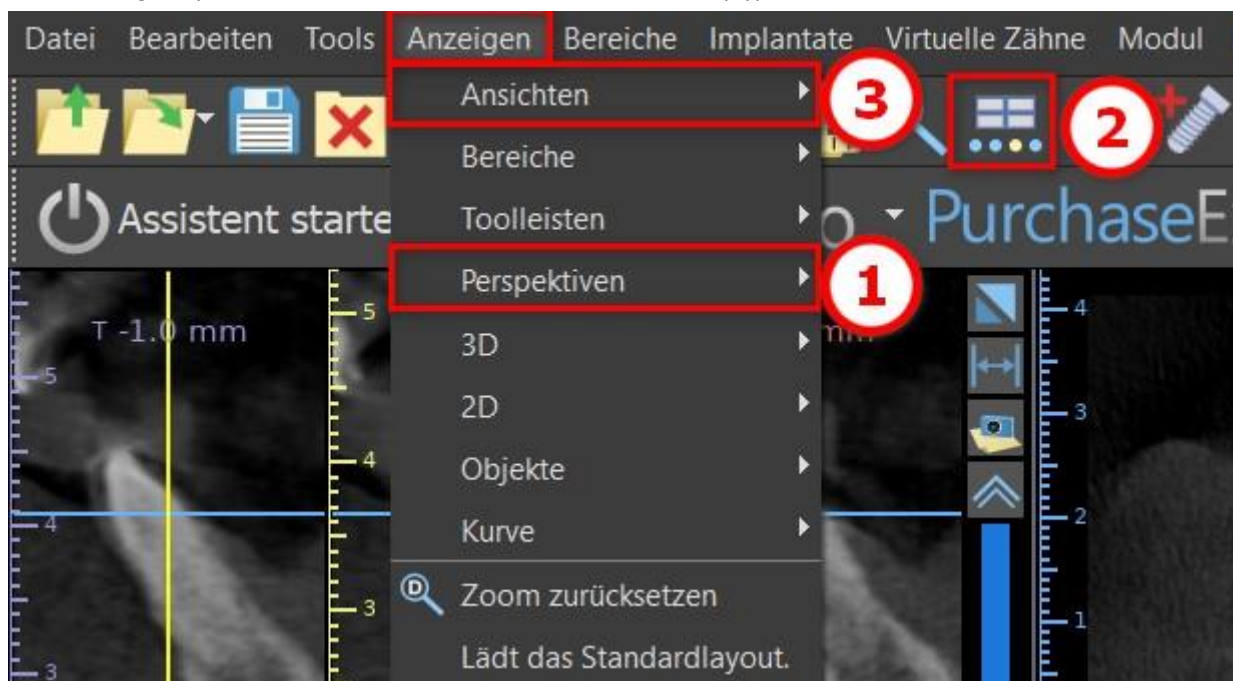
Datei Bearbeiten Tools Anzeigen Bereiche Implantate Virtuelle Zähne Modul

Ansichten
Bereiche
Toolleisten
Perspektiven
3D
2D
Objekte
Kurve
Zoom zurücksetzen
Lädt das Standardlayout.

3
2
1

Assistent starte

PurchaseE

T -1.0 mm

5
4
3
5
4
3
4
3
2
1